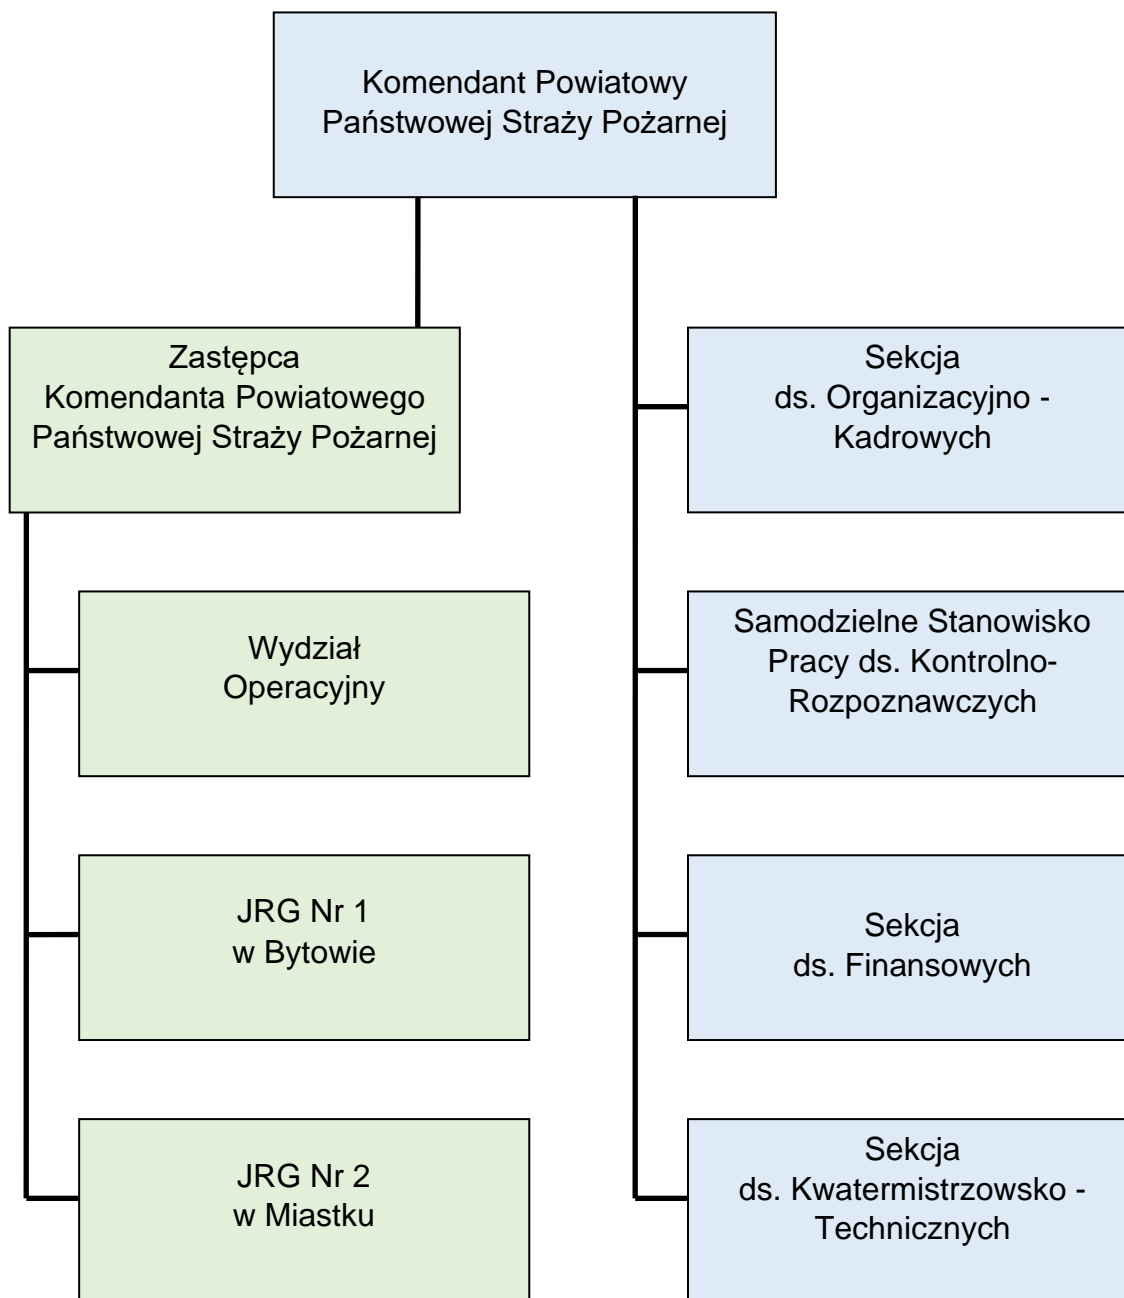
Komendant Powiatowy Państwowej Straży Pożarnej

Zastępca Komendanta Powiatowego Państwowej Straży Pożarnej

Wydział Operacyjny

JRG Nr 1 w Bytowie

JRG Nr 2 w Miastku

Sekcja ds. Organizacyjno - Kadrowych

Samodzielne Stanowisko Pracy ds. Kontrolno-Rozpoznawczych

Sekcja ds. Finansowych

Sekcja ds. Kwatermistrzowsko - Technicznych